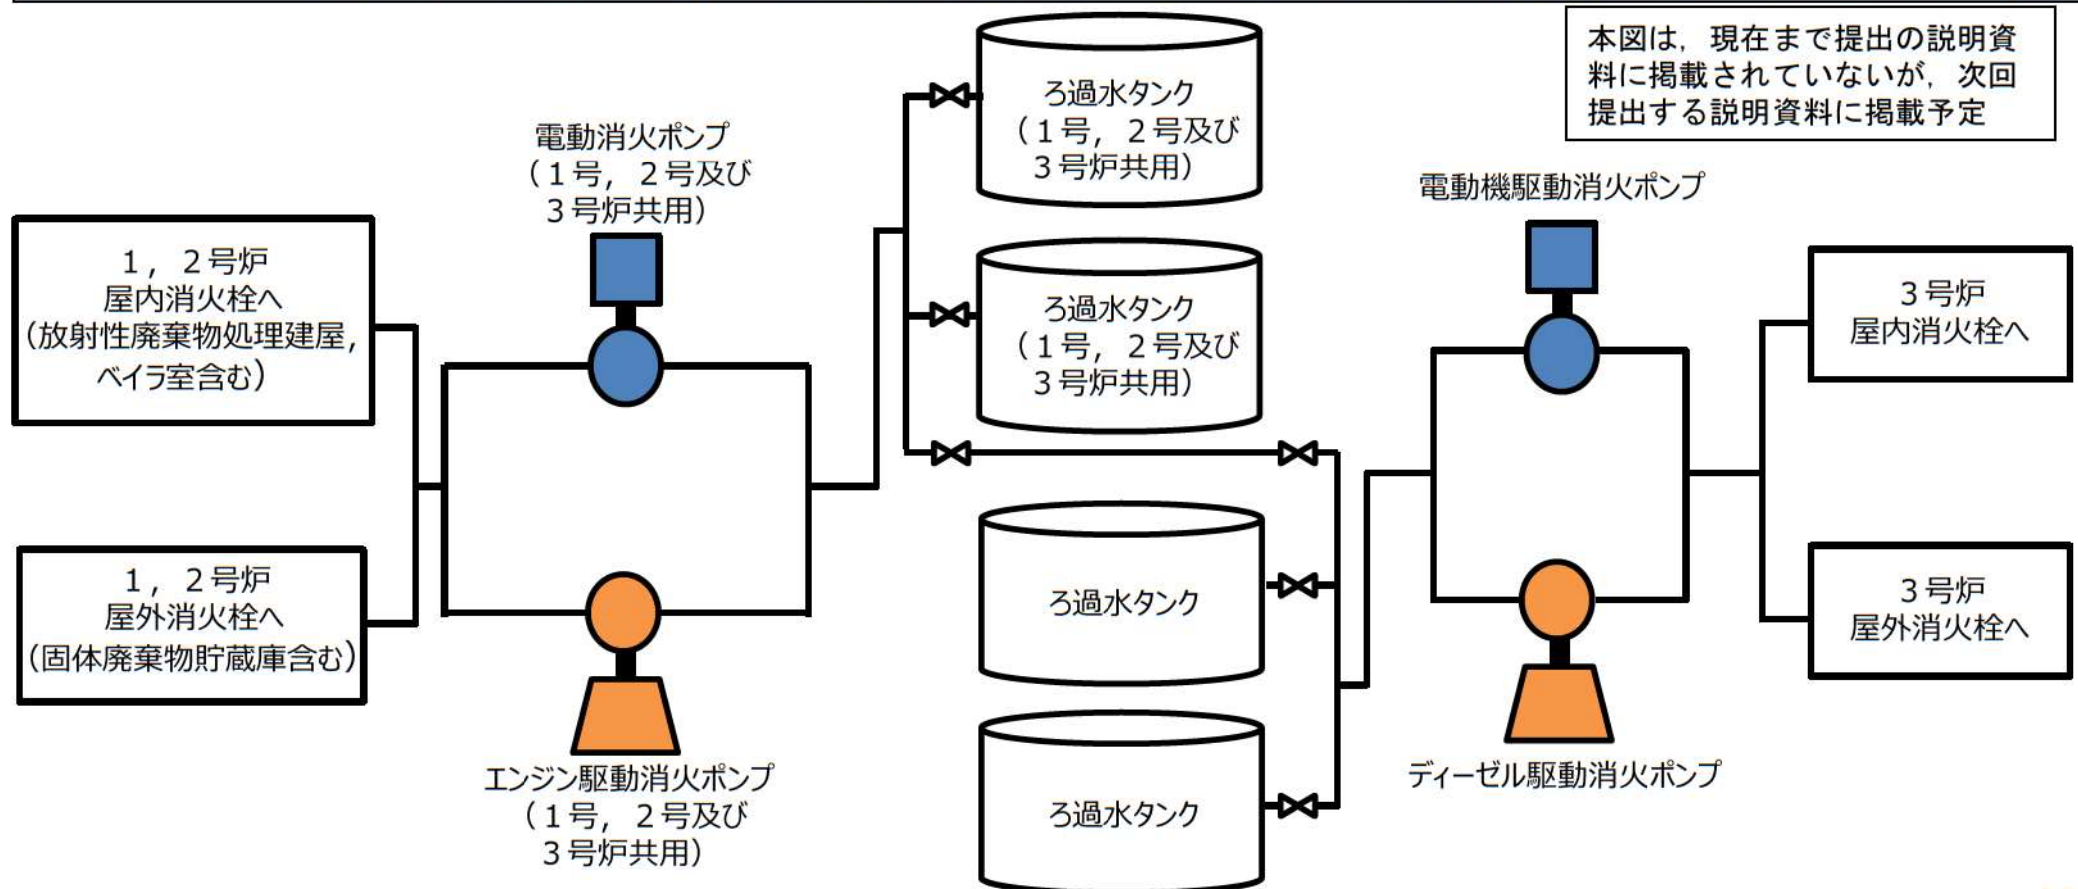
本図は，現在まで提出の説明資料に掲載されていないが，次回提出する説明資料に掲載予定

電動消火ポンプ
（1号，2号及び
3号炉共用）

1，2号炉
屋内消火栓へ
（放射性廃棄物処理建屋，
ベイラ室含む）

1，2号炉
屋外消火栓へ
（固体廃棄物貯蔵庫含む）

エンジン駆動消火ポンプ
（1号，2号及び
3号炉共用）

ろ過水タンク
（1号，2号及び
3号炉共用）

ろ過水タンク
（1号，2号及び
3号炉共用）

ろ過水タンク

ろ過水タンク

電動機駆動消火ポンプ

ディーゼル駆動消火ポンプ

3号炉
屋内消火栓へ

3号炉
屋外消火栓へ